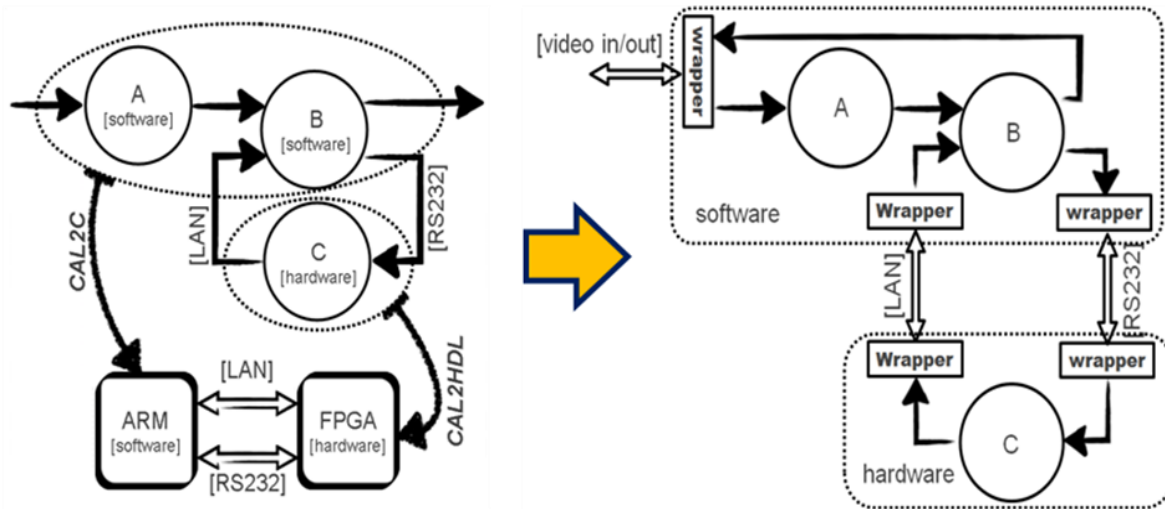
A
[software]

B
[software]

[LAN]

[RS232]

C
[hardware]

CAL2C

CAL2HDL

[LAN]

ARM
[software]

FPGA
[hardware]

[RS232]

[video in/out]

wrapper

A

B

software

Wrapper

wrapper

[LAN]

RS232

Wrapper

wrapper

C

hardware